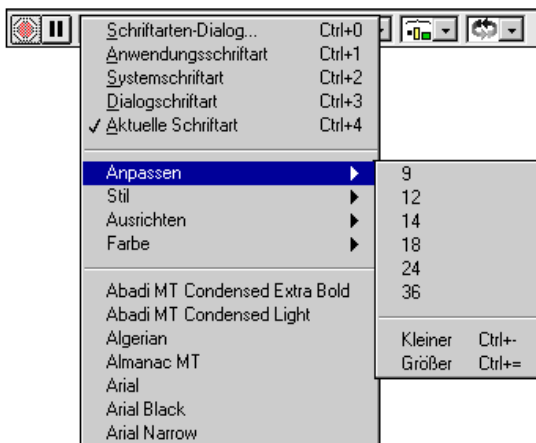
Schriftarten-Dialog... Ctrl+0
Anwendungsschriftart Ctrl+1
Systemschriftart Ctrl+2
Dialogschriftart Ctrl+3
✓ Aktuelle Schriftart Ctrl+4

Anpassen
Stil
Ausrichten
Farbe

Abadi MT Condensed Extra Bold
Abadi MT Condensed Light
Algerian
Almanac MT
Arial
Arial Black
Arial Narrow

9
12
14
18
24
36

Kleiner Ctrl+-
Größer Ctrl+=